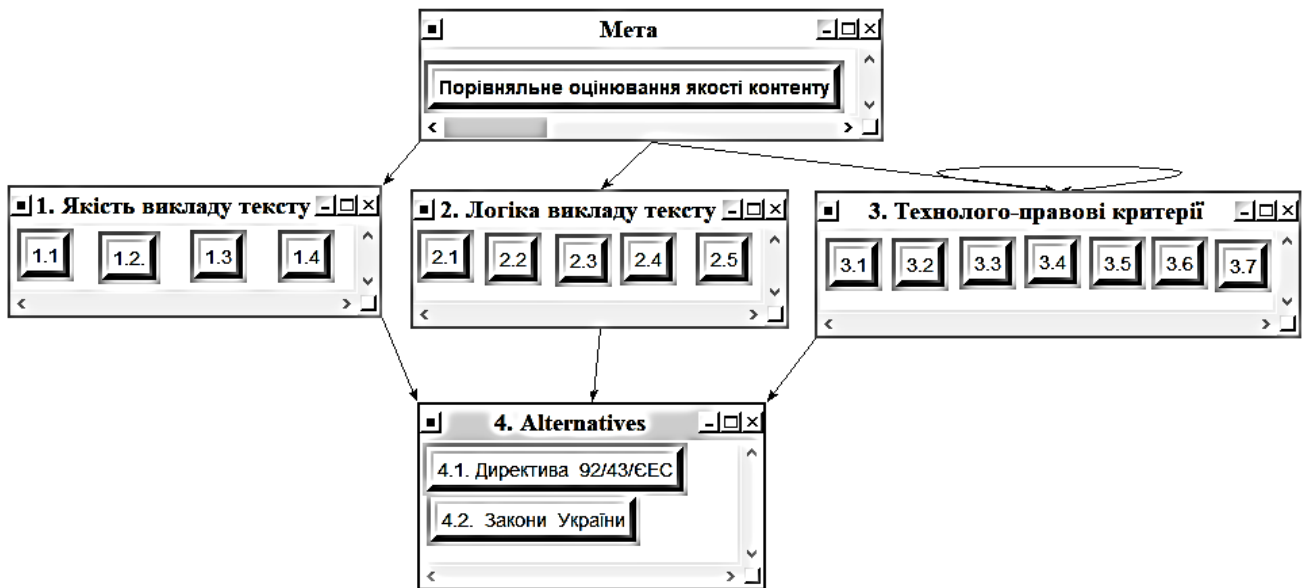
Мета

Порівняльне оцінювання якості контенту

1. Якість викладу тексту

1.1 1.2. 1.3 1.4

2. Логіка викладу тексту

2.1 2.2 2.3 2.4 2.5

3. Технолого-правові критерії

3.1 3.2 3.3 3.4 3.5 3.6 3.7

4. Alternatives

4.1. Директива 92/43/ЄЕС

4.2. Закони України